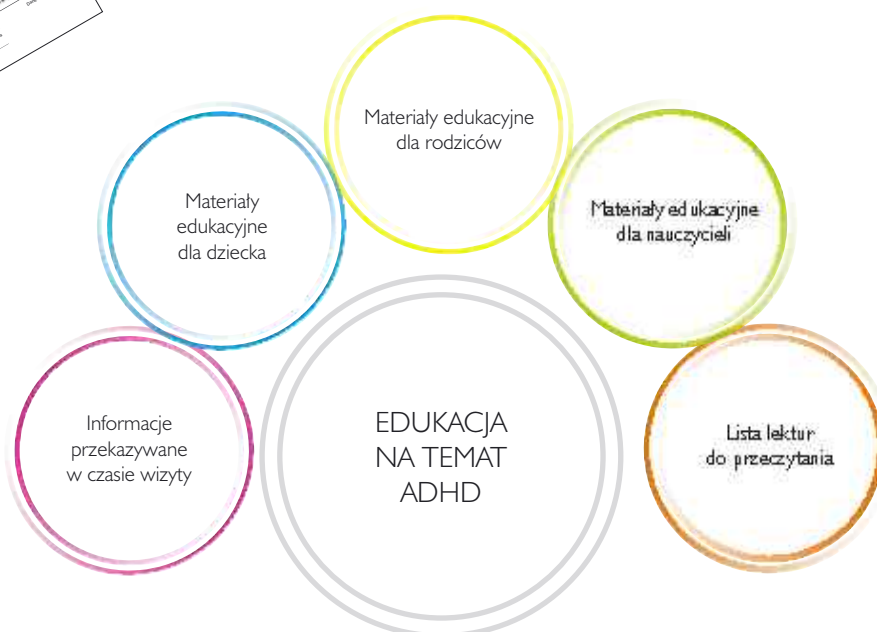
Materiały edukacyjne dla rodziców

Materiały edukacyjne dla dziecka

Materiały edukacyjne dla nauczycieli

Informacje przekazywane w czasie wizyty

EDUKACJA NA TEMAT ADHD

Lista lektur do przeczytania